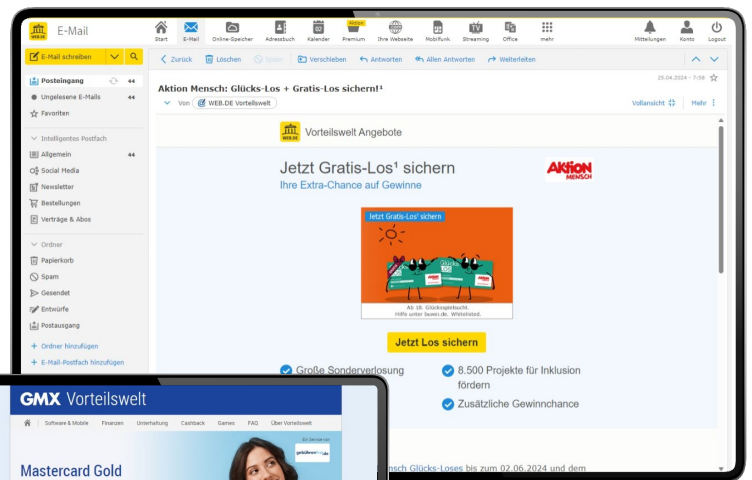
WEB.DE E-Mail

Start E-Mail Online-Speicher Adressbuch Kalender Aktion Premium Ihre Webseite Mobilfunk Streaming Office mehr Mitteilungen Konto Logout

E-Mail schreiben

Posteingang 44
Ungelesene E-Mails 44
Favoriten

Intelligentes Postfach
Allgemein 44
Social Media
Newsletter
Bestellungen
Verträge & Abos

Ordner
Papierkorb
Spam
Gesendet
Entwürfe
Postausgang

+ Ordner hinzufügen
+ E-Mail-Postfach hinzufügen

Zurück Löschen Spam Verschieben Antworten Allen Antworten Weiterleiten

Aktion Mensch: Glücks-Los + Gratis-Los sichern!¹

25.04.2024 - 7:56

Von WEB.DE Vorteilswelt

Vollansicht Mehr

Vorteilswelt Angebote

Jetzt Gratis-Los¹ sichern
Ihre Extra-Chance auf Gewinne

AKTION MENSCH

Jetzt Gratis-Los¹ sichern

Ab 18. Glücksspiel sucht. Hilfe unter buwei.de. Whitelisted.

Jetzt Los sichern

Große Sonderverlosung

8.500 Projekte für Inklusion fördern

Zusätzliche Gewinnchance

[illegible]nsch Glücks-Loses bis zum 02.06.2024 und dem

GMX Vorteilswelt

Software & Mobile Finanzen Unterhaltung Cashback Games FAQ Über Vorteilswelt

Ein Service von gebührenfrei.de

Mastercard Gold